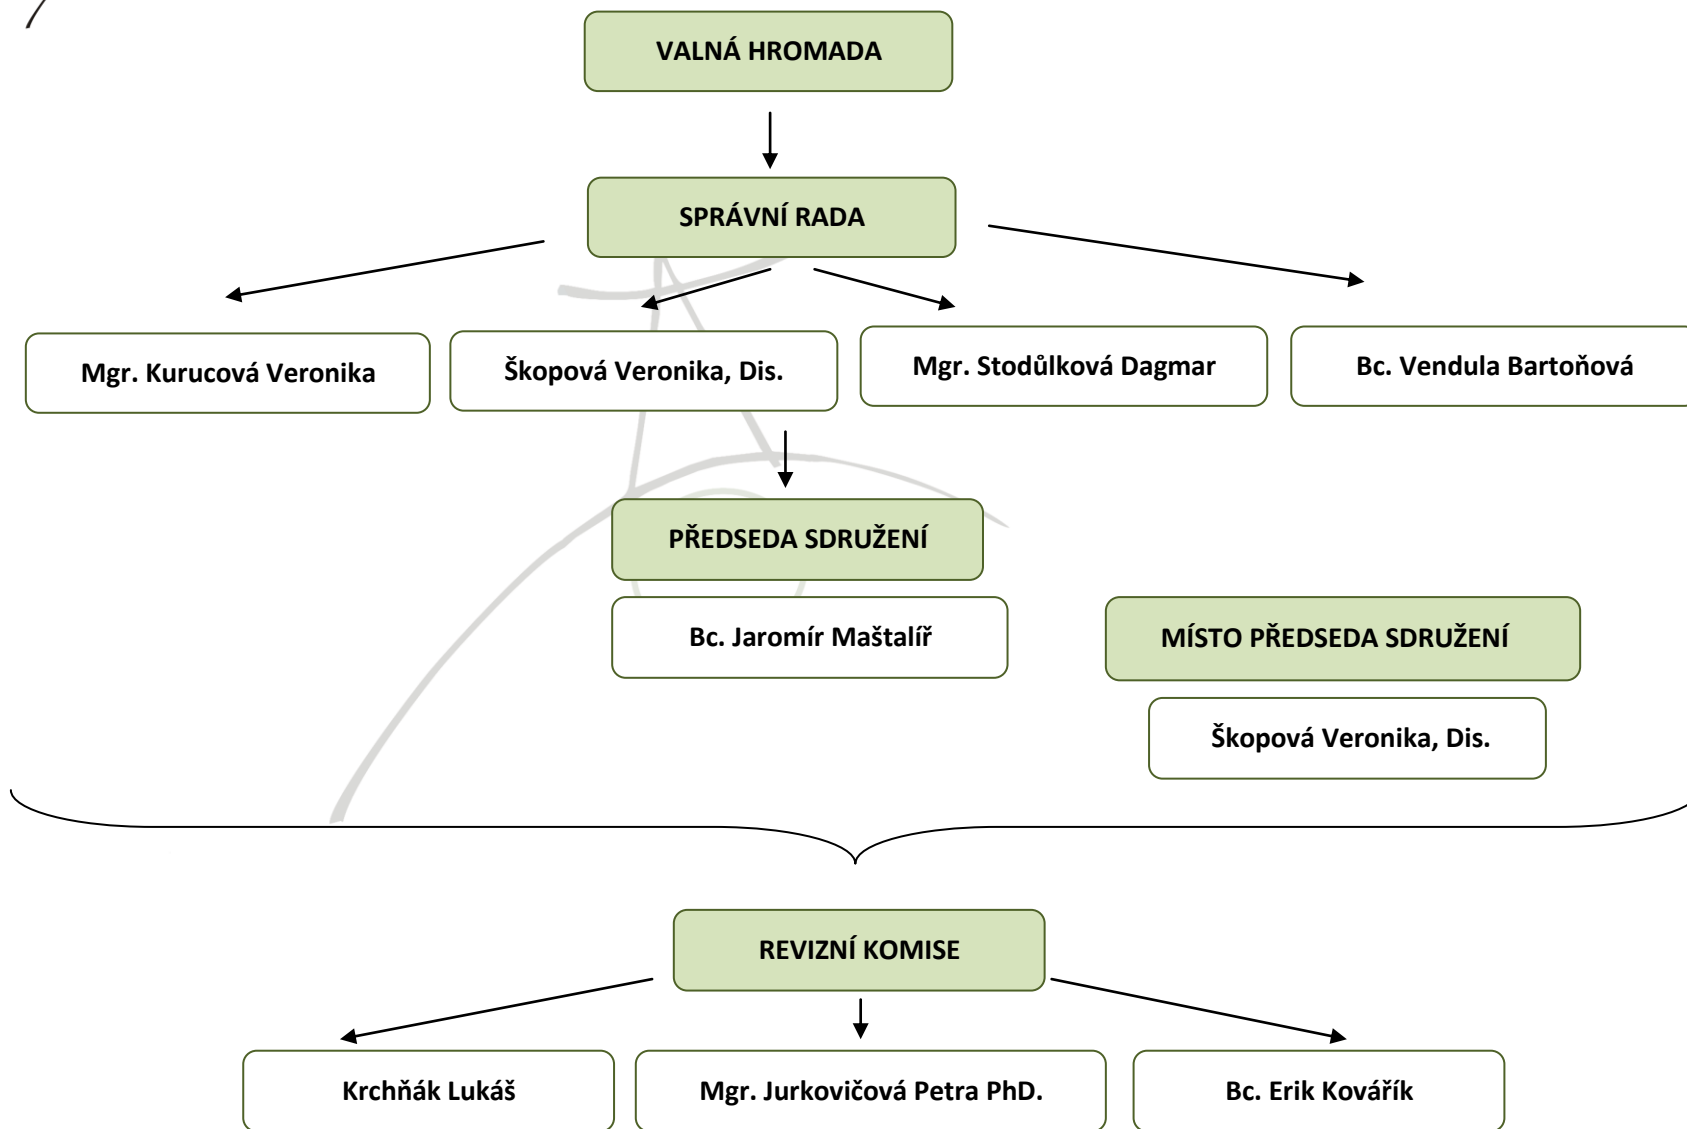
VALNÁ HROMADA

SPRÁVNÍ RADA

Mgr. Kurucová Veronika

Škopová Veronika, Dis.

Mgr. Stodůlková Dagmar

Bc. Vendula Bartoňová

PŘEDSEDA SDRUŽENÍ

Bc. Jaromír Maštalíř

MÍSTO PŘEDSEDA SDRUŽENÍ

Škopová Veronika, Dis.

REVIZNÍ KOMISE

Krchňák Lukáš

Mgr. Jurkovičová Petra PhD.

Bc. Erik Kovářík